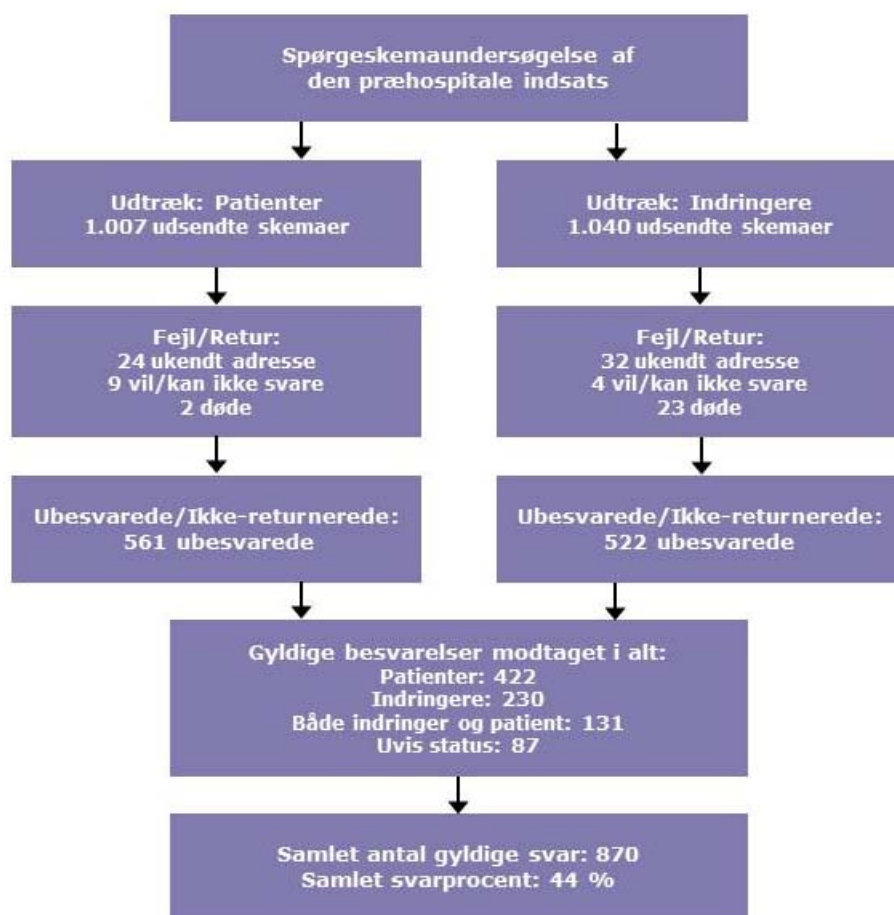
Spørgeskemaundersøgelse af den præhospitale indsats

Udtræk: Patienter
1.007 udsendte skemaer

Udtræk: Indringere
1.040 udsendte skemaer

Fejl/Retur:
24 ukendt adresse
9 vil/kan ikke svare
2 døde

Fejl/Retur:
32 ukendt adresse
4 vil/kan ikke svare
23 døde

Ubesvarede/Ikke-returnerede:
561 ubesvarede

Ubesvarede/Ikke-returnerede:
522 ubesvarede

Gyldige besvarelser modtaget i alt:
Patienter: 422
Indringere: 230
Både indringer og patient: 131
Uvis status: 87

Samlet antal gyldige svar: 870
Samlet svarprocent: 44 %